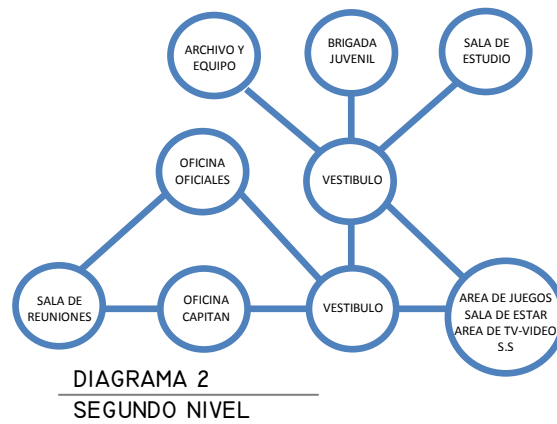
ARCHIVO Y EQUIPO

BRIGADA JUVENIL

SALA DE ESTUDIO

OFICINA OFICIALES

VESTIBULO

SALA DE REUNIONES

OFICINA CAPITAN

VESTIBULO

AREA DE JUEGOS SALA DE ESTAR AREA DE TV-VIDEO S.S

DIAGRAMA 2

SEGUNDO NIVEL